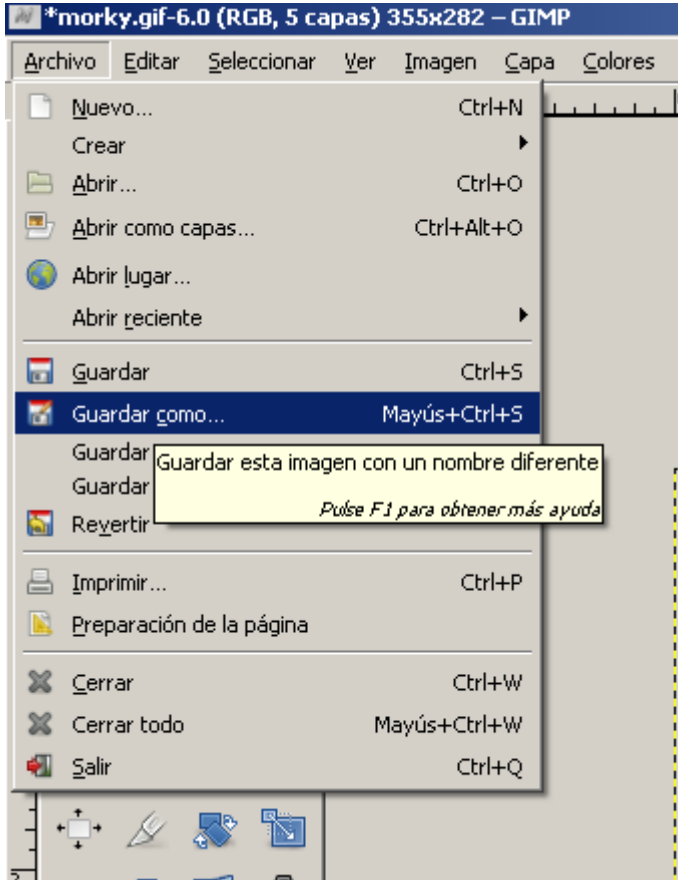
*morky.gif-6.0 (RGB, 5 capas) 355x282 – GIMP

Archivo Editar Seleccionar Ver Imagen Capa Colores

Nuevo... Ctrl+N
Crear
Abrir... Ctrl+O
Abrir como capas... Ctrl+Alt+O
Abrir lugar...
Abrir reciente
Guardar Ctrl+S
Guardar como... Mayús+Ctrl+S
Guardar
Guardar
Revertir
Guardar esta imagen con un nombre diferente
Pulse F1 para obtener más ayuda
Imprimir... Ctrl+P
Preparación de la página
Cerrar Ctrl+W
Cerrar todo Mayús+Ctrl+W
Salir Ctrl+Q